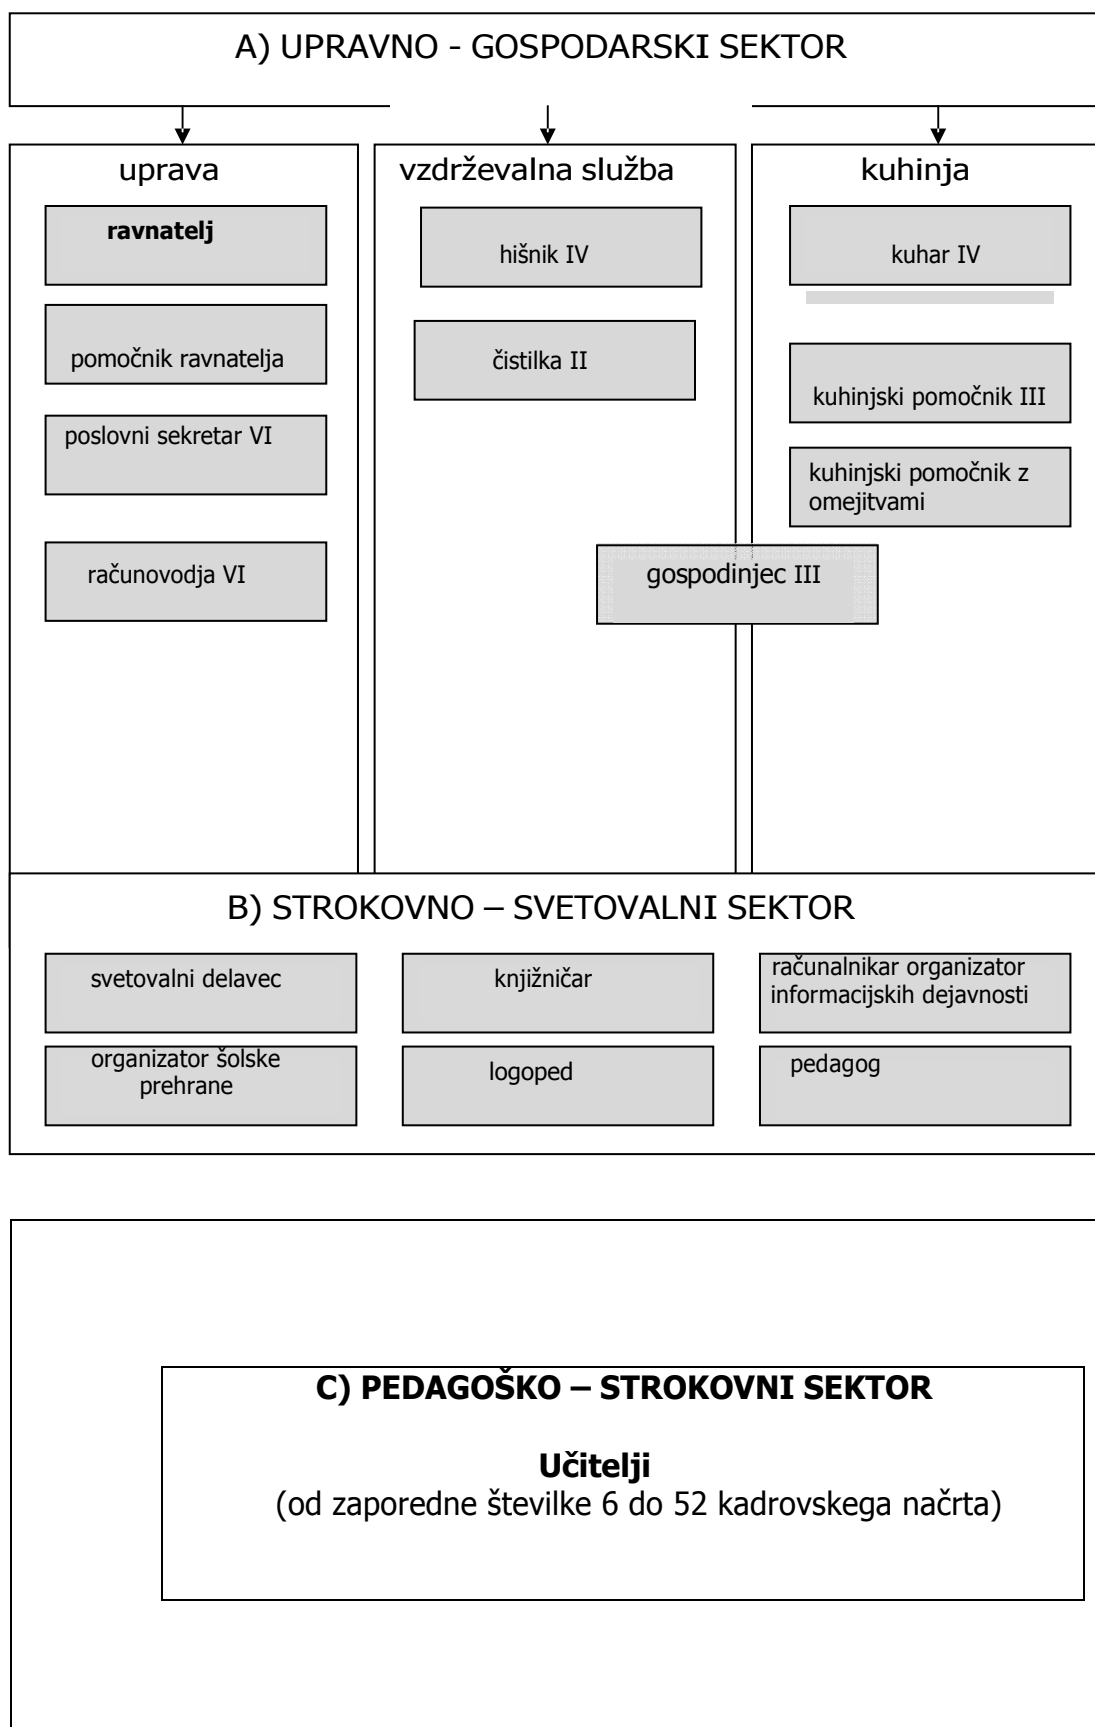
A) UPRAVNO - GOSPODARSKI SEKTOR

uprava

ravnatelj

pomočnik ravnatelja

poslovni sekretar VI

računovodja VI

vzdrževalna služba

hišnik IV

čistilka II

kuhinja

kuhar IV

kuhinjski pomočnik III

kuhinjski pomočnik z omejitvami

gospodinjec III

B) STROKOVNO – SVETOVALNI SEKTOR

svetovalni delavec

knjižničar

računalnikar organizator informacijskih dejavnosti

organizator šolske prehrane

logoped

pedagog

C) PEDAGOŠKO – STROKOVNI SEKTOR

Učitelji
(od zaporedne številke 6 do 52 kadrovskega načrta)